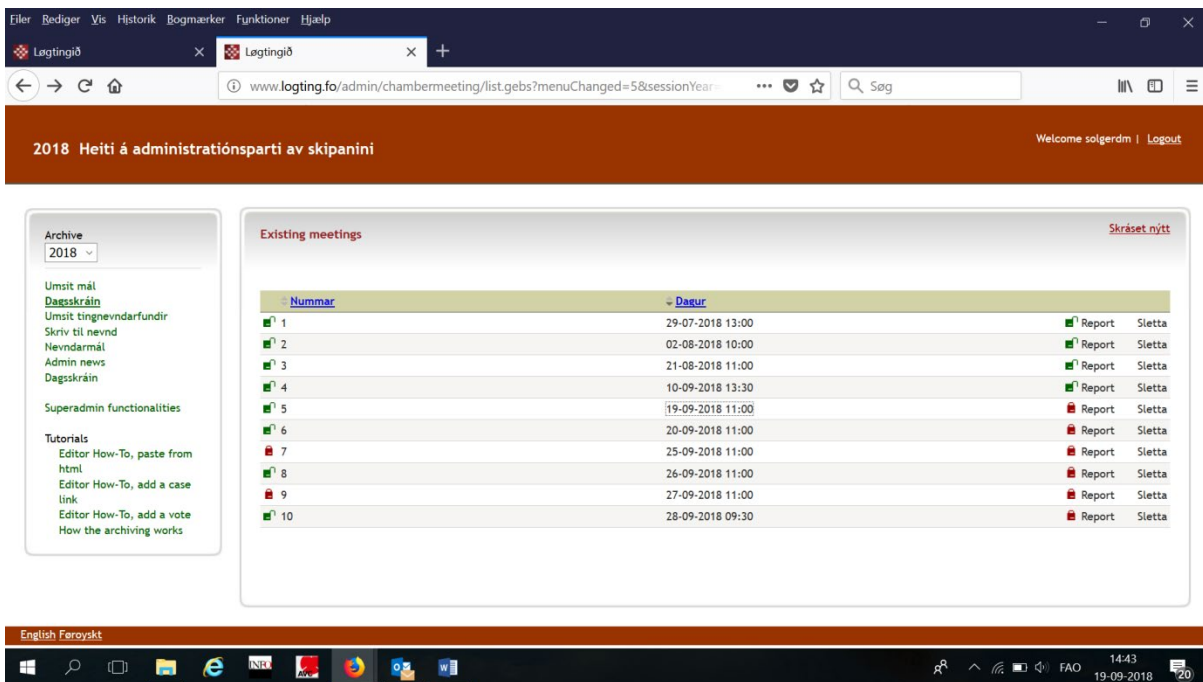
Filer Rediger Vis Historik Bogmærker Funktioner Hjælp

Løgtingið
Løgtingið

www.logting.fo/admin/chambermeeting/list.gebs?menuChanged=5&sessionYear=
Søg

2018 Heiti á administrationsparti av skipanini

Welcome solgerdm | Logout

Archive
2018

Umsit mál
Dagsskráin
Umsit tingnevndarfundir
Skriv til nevnd
Nevndarmál
Admin news
Dagsskráin

Superadmin functionalities

Tutorials
Editor How-To, paste from html
Editor How-To, add a case link
Editor How-To, add a vote
How the archiving works

Existing meetings

Skráset nýtt

| Nummar | Dagur | | |
|---|---|---|---|
| 1 | 29-07-2018 13:00 | Report | Sletta |
| 2 | 02-08-2018 10:00 | Report | Sletta |
| 3 | 21-08-2018 11:00 | Report | Sletta |
| 4 | 10-09-2018 13:30 | Report | Sletta |
| 5 | 19-09-2018 11:00 | Report | Sletta |
| 6 | 20-09-2018 11:00 | Report | Sletta |
| 7 | 25-09-2018 11:00 | Report | Sletta |
| 8 | 26-09-2018 11:00 | Report | Sletta |
| 9 | 27-09-2018 11:00 | Report | Sletta |
| 10 | 28-09-2018 09:30 | Report | Sletta |

English Føroyskt

FAO 14:43 19-09-2018 20